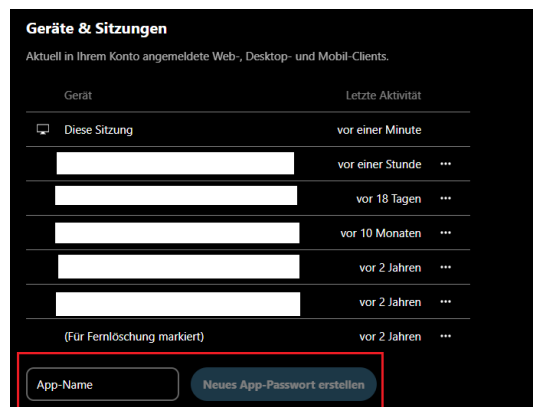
Geräte & Sitzungen

Aktuell in Ihrem Konto angemeldete Web-, Desktop- und Mobil-Clients.

| Gerät | Letzte Aktivität | |
|---|---|---|
| Diese Sitzung | vor einer Minute | |
| | vor einer Stunde | ··· |
| | vor 18 Tagen | ··· |
| | vor 10 Monaten | ··· |
| | vor 2 Jahren | ··· |
| | vor 2 Jahren | ··· |
| (Für Fernlöschung markiert) | vor 2 Jahren | ··· |

App-Name

Neues App-Passwort erstellen